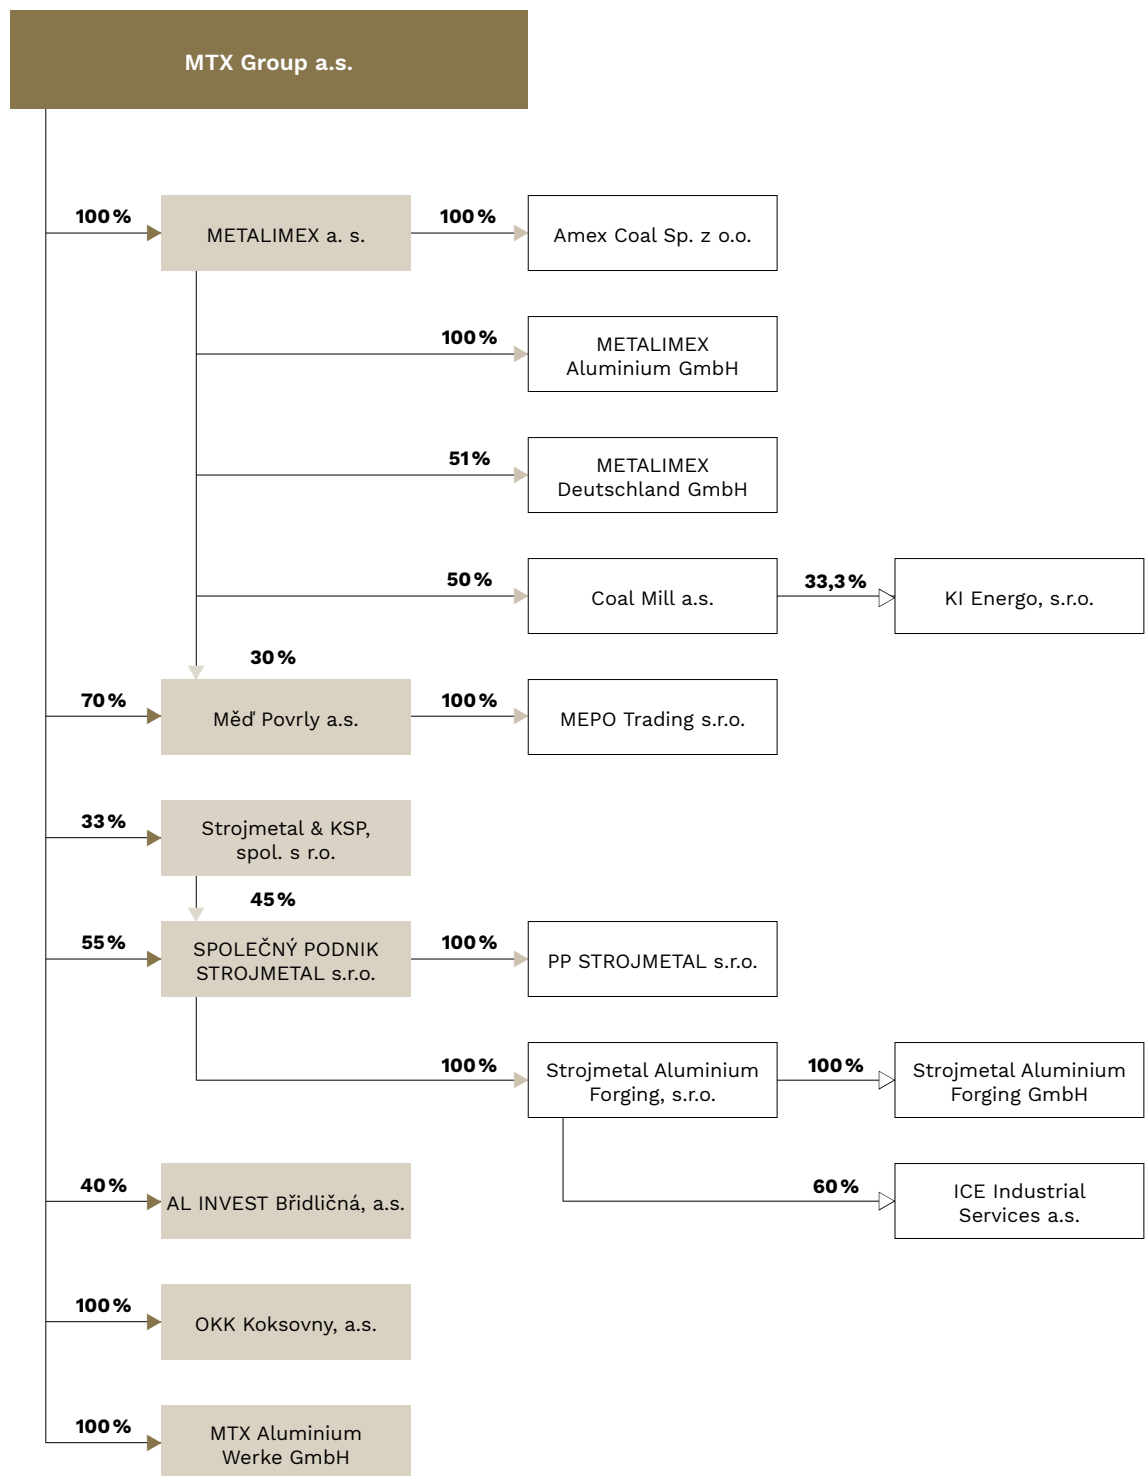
MTX Group a.s.

100 %

METALIMEX a. s.

100 %

Amex Coal Sp. z o.o.

100 %

METALIMEX Aluminium GmbH

51 %

METALIMEX Deutschland GmbH

50 %

Coal Mill a.s.

33,3 %

KI Energo, s.r.o.

30 %

70 %

Měď Povrly a.s.

100 %

MEPO Trading s.r.o.

33 %

Strojmetal & KSP, spol. s r.o.

45 %

55 %

SPOLEČNÝ PODNIK STROJMETAL s.r.o.

100 %

PP STROJMETAL s.r.o.

100 %

Strojmetal Aluminium Forging, s.r.o.

100 %

Strojmetal Aluminium Forging GmbH

60 %

ICE Industrial Services a.s.

40 %

AL INVEST Břidličná, a.s.

100 %

OKK Koksovny, a.s.

100 %

MTX Aluminium Werke GmbH